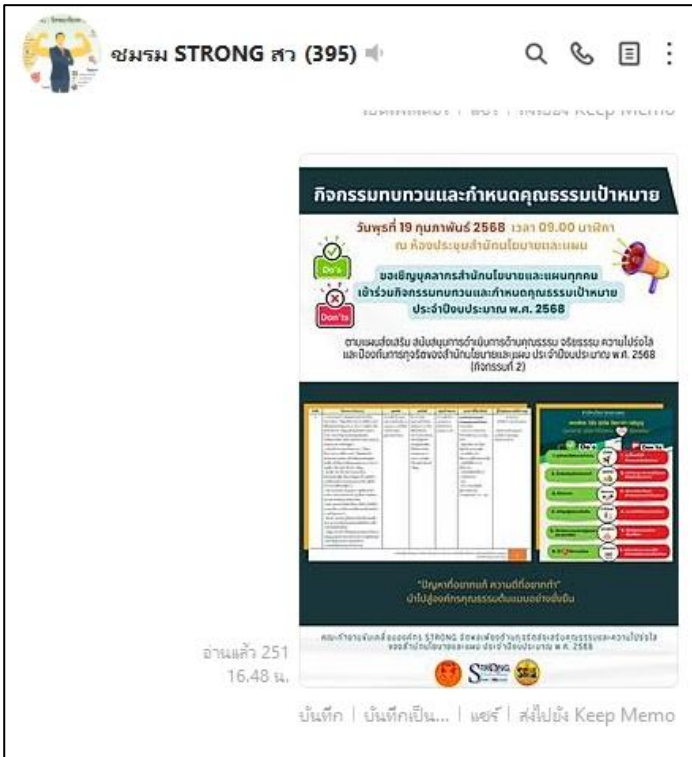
ชมรม STRONG สว (395)

กิจกรรมทบทวนและกำหนดคุณธรรมเป้าหมาย

วันพุธที่ 19 กุมภาพันธ์ 2568 เวลา 09.00 นาฬิกา ณ ห้องประชุมสำนักนโยบายและแผน

Do's

Don'ts

ขอเชิญบุคลากรสำนักนโยบายและแผนทุกคน เข้าร่วมกิจกรรมทบทวนและกำหนดคุณธรรมเป้าหมาย ประจำปีงบประมาณ พ.ศ. 2568

ตามแผนส่งเสริม สนับสนุนการดำเนินการด้านคุณธรรม จริยธรรม ความโปร่งใส และป้องกันการทุจริตของสำนักนโยบายและแผน ประจำปีงบประมาณ พ.ศ. 2568 (กิจกรรมที่ 2)

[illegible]

"ปัญหาที่อยากแก้ ความดีที่อยากทำ" นำไปสู่องค์กรคุณธรรมต้นแบบอย่างยั่งยืน

คณะทำงานขับเคลื่อนองค์กร STRONG จัดพลังพอเพียงต้านทุจริตส่งเสริมคุณธรรมและความโปร่งใส ของสำนักนโยบายและแผน ประจำปีงบประมาณ พ.ศ. 2568

STRONG

อ่านแล้ว 251
16.48 น.

บันทึก | บันทึกเป็น... | แชร์ | ส่งไปยัง Keep Memo